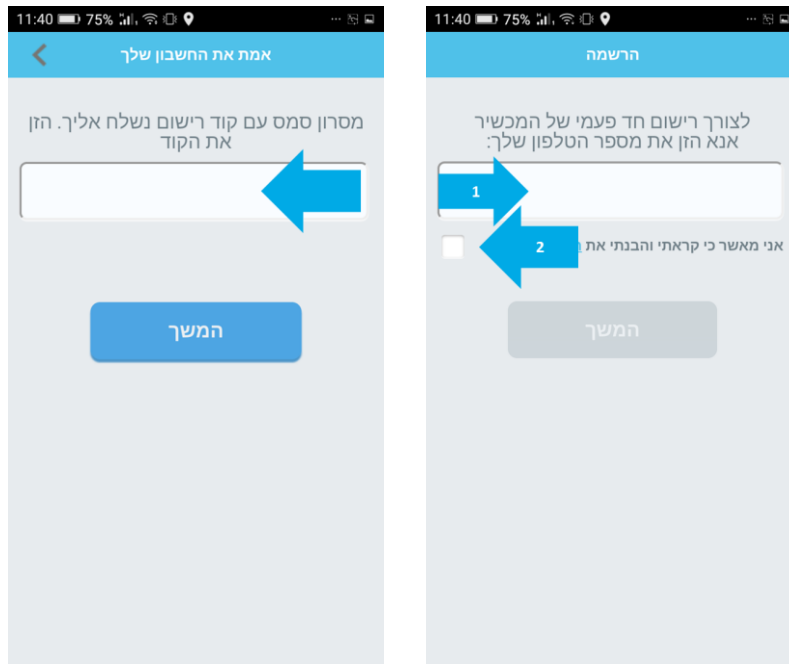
11:40 75%

אמת את החשבון שלך

מסרון סמס עם קוד רישום נשלח אליך. הזן את הקוד

המשך

11:40 75%

הרשמה

לצורך רישום חד פעמי של המכשיר אנא הזן את מספר הטלפון שלך:

1

אני מאשר כי קראתי והבנתי את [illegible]

2

המשך